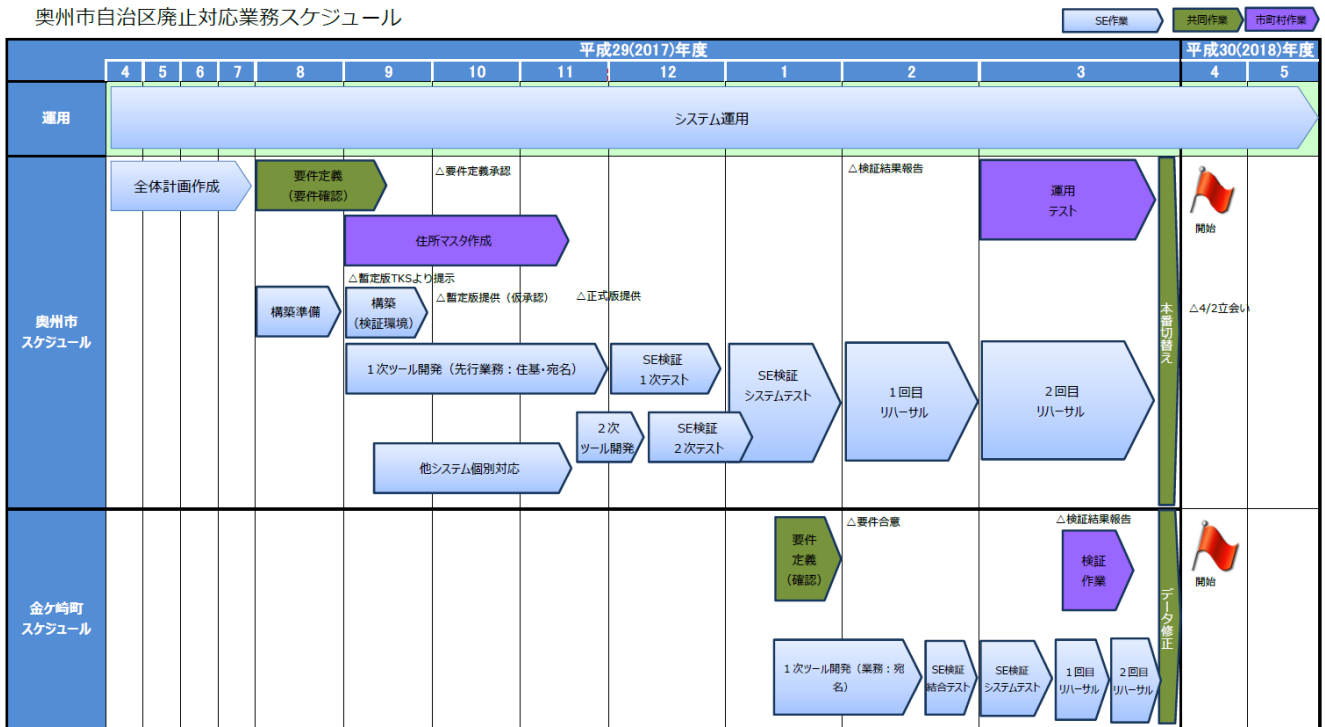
奥州市自治区廃止対応業務スケジュール

SE作業 共同作業 市町村作業

| | 平成29(2017)年度 | | | | | | | | | | | | 平成30(2018)年度 | |
|---|---|---|---|---|---|---|---|---|---|---|---|---|---|---|
| | 4 | 5 | 6 | 7 | 8 | 9 | 10 | 11 | 12 | 1 | 2 | 3 | 4 | 5 |
| 運用 | システム運用 | | | | | | | | | | | | | |

奥州市スケジュール

全体計画作成

要件定義（要件確認）

△要件定義承認

△検証結果報告

運用テスト

開始

住所マスタ作成

△暫定版TKSより提示

構築準備

構築（検証環境）

△暫定版提供（仮承認）

△正式版提供

本番切替え

△4/2立会い

1次ツール開発（先行業務：住基・宛名）

SE検証 1次テスト

SE検証 システムテスト

1回目 リハーサル

2回目 リハーサル

2次 ツール開発

SE検証 2次テスト

他システム個別対応

金ケ崎町スケジュール

要件定義（確認）

△要件合意

△検証結果報告

検証作業

開始

データ修正

1次ツール開発（業務：宛名）

SE検証 結合テスト

SE検証 システムテスト

1回目 リハーサル

2回目 リハーサル